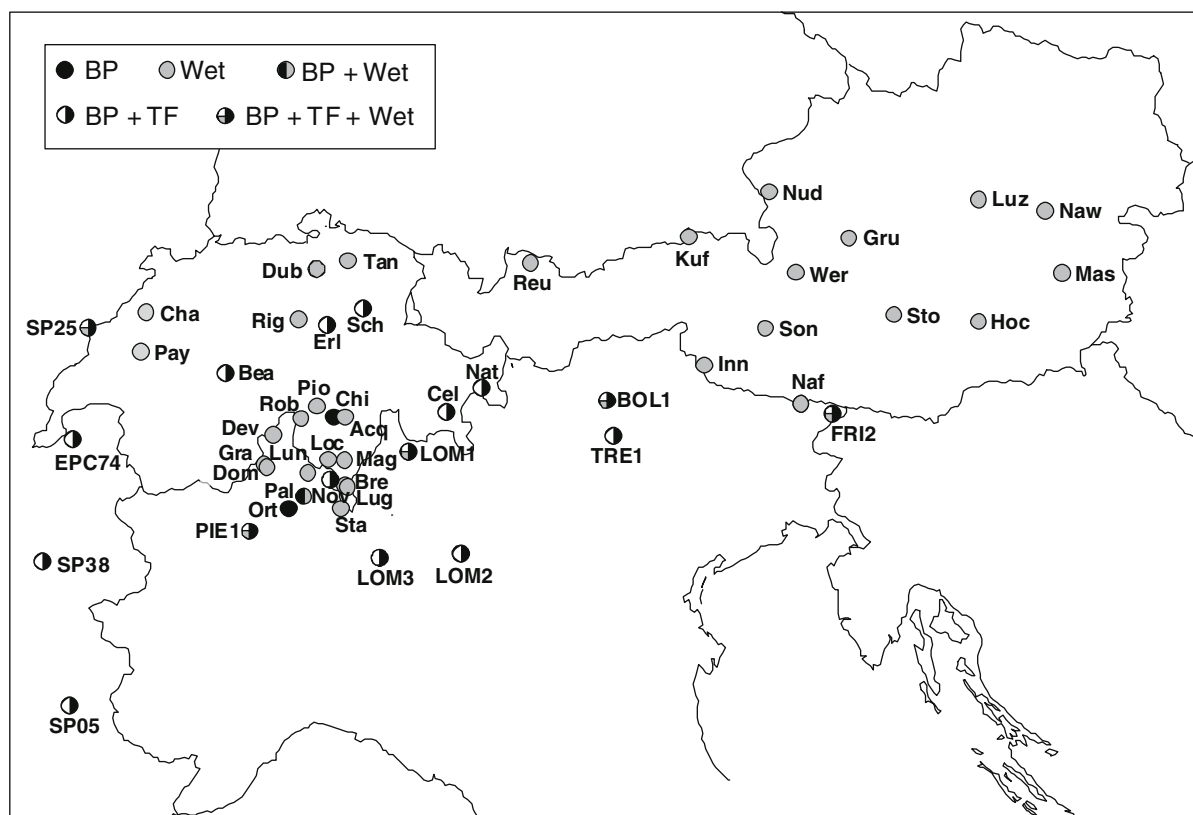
BP Wet BP + Wet
BP + TF BP + TF + Wet

Nud
Luz
Naw
Gru
Kuf
Reu
Wer
Mas
Dub
Tan
Cha
Rig
Sch
SP25
Erl
Son
Sto
Hoc
Pay
Inn
Bea
Nat
Pio
Chi
Cel
Naf
BOL1
Rob
Acq
FRI2
Dev
Loc
EPC74
Gra
Lun
Mag
LOM1
TRE1
Dom
Bre
Pal
Nov
Lug
Ort
PIE1
Sta
SP38
LOM3
LOM2
SP05